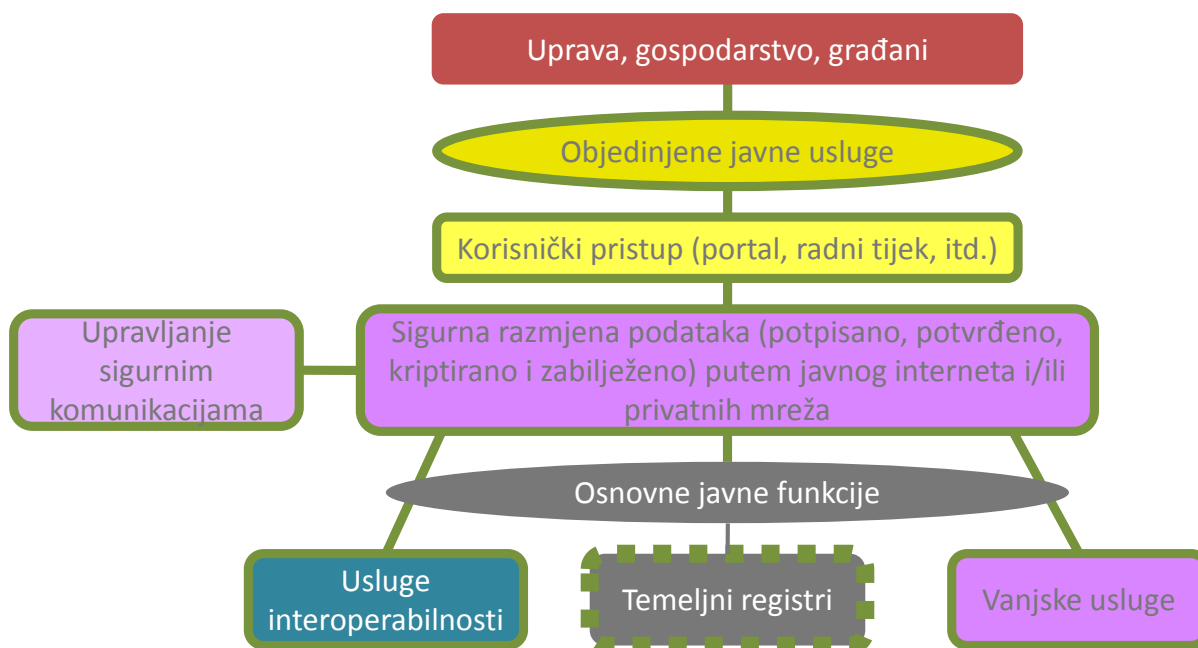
Uprava, gospodarstvo, građani

Objedinjene javne usluge

Korisnički pristup (portal, radni tijek, itd.)

Upravljanje sigurnim komunikacijama

Sigurna razmjena podataka (potpisano, potvrđeno, kriptirano i zabilježeno) putem javnog interneta i/ili privatnih mreža

Osnovne javne funkcije

Usluge interoperabilnosti

Temeljni registri

Vanjske usluge